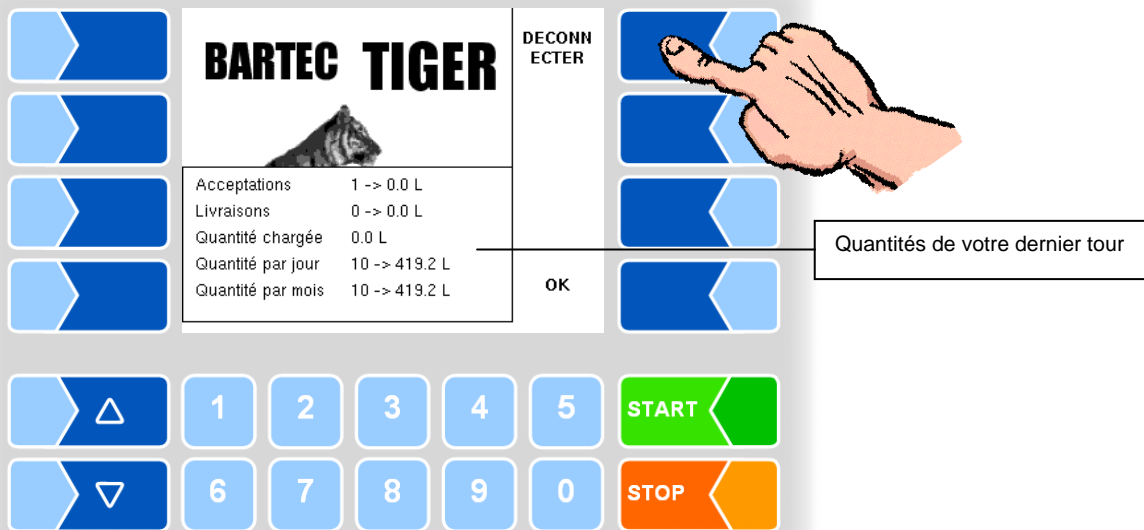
BARTEC TIGER

DECONN
ECTER

| Acceptations | 1 -> 0.0 L |
|---|---|
| Livraisons | 0 -> 0.0 L |
| Quantité chargée | 0.0 L |
| Quantité par jour | 10 -> 419.2 L |
| Quantité par mois | 10 -> 419.2 L |

OK

Quantités de votre dernier tour

△ 1 2 3 4 5 START

▽ 6 7 8 9 0 STOP